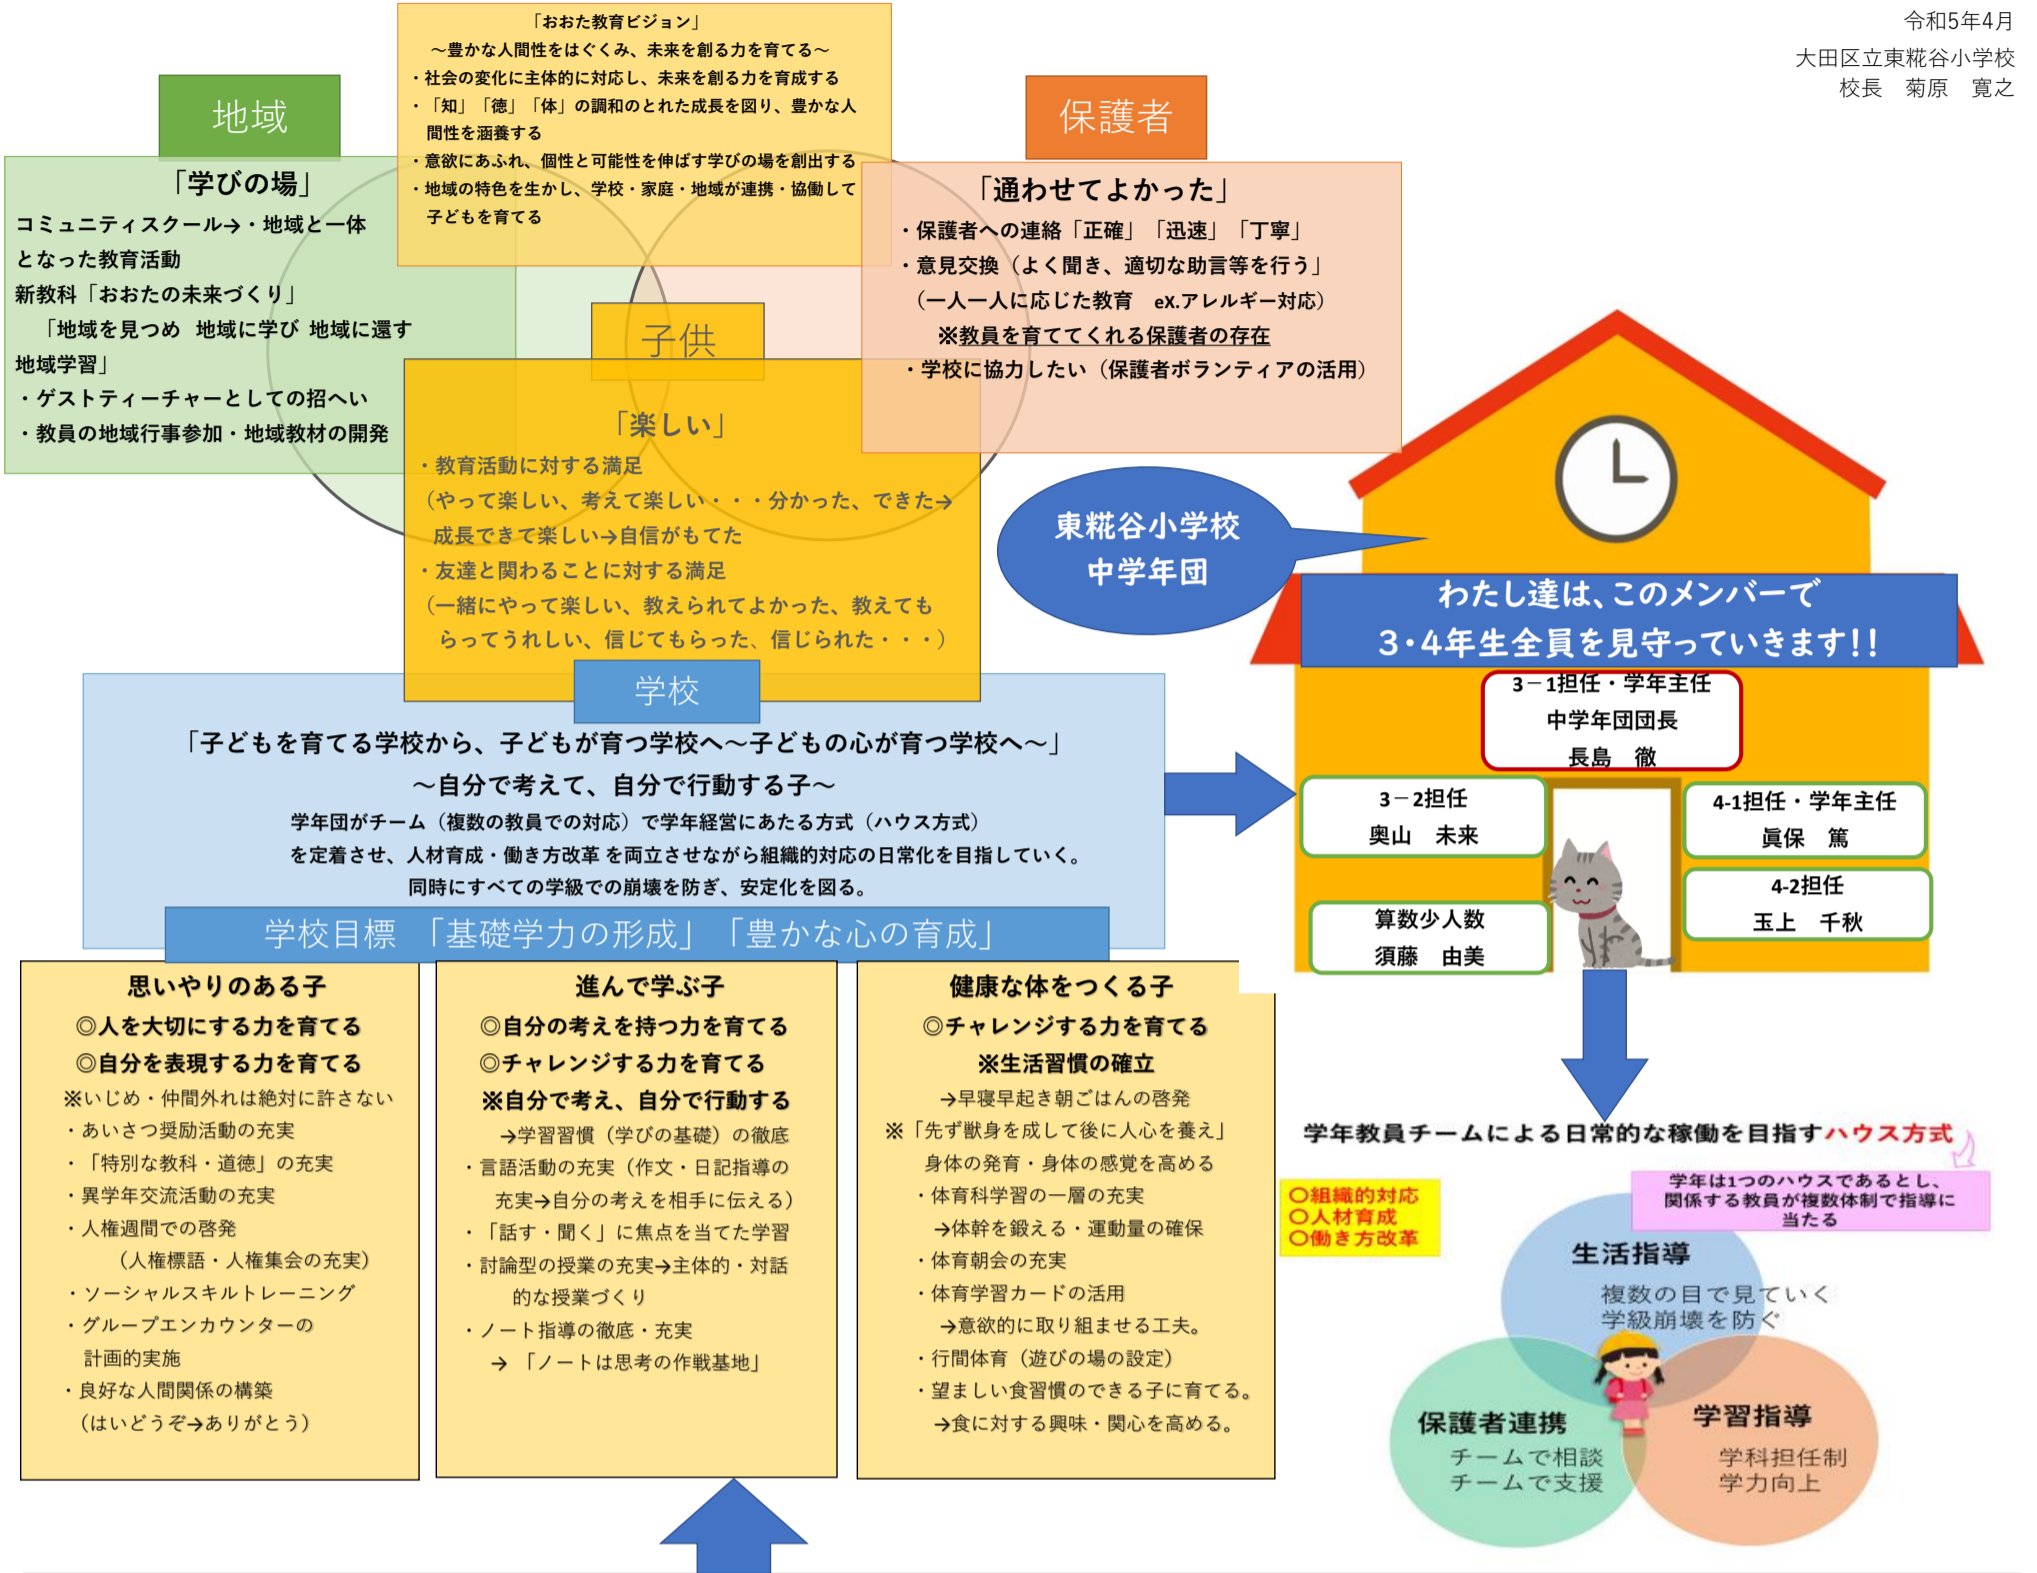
令和5年4月
大田区立東糀谷小学校
校長　菊原　寛之

「おおた教育ビジョン」
～豊かな人間性をはぐくみ、未来を創る力を育てる～
・社会の変化に主体的に対応し、未来を創る力を育成する
・「知」「徳」「体」の調和のとれた成長を図り、豊かな人間性を涵養する
・意欲にあふれ、個性と可能性を伸ばす学びの場を創出する
・地域の特色を生かし、学校・家庭・地域が連携・協働して子どもを育てる

地域
「学びの場」
コミュニティスクール→・地域と一体となった教育活動
新教科「おおたの未来づくり」
「地域を見つめ　地域に学び　地域に還す地域学習」
・ゲストティーチャーとしての招へい
・教員の地域行事参加・地域教材の開発

保護者
「通わせてよかった」
・保護者への連絡「正確」「迅速」「丁寧」
・意見交換（よく聞き、適切な助言等を行う」
（一人一人に応じた教育　eX.アレルギー対応）
※教員を育ててくれる保護者の存在
・学校に協力したい（保護者ボランティアの活用）

子供
「楽しい」
・教育活動に対する満足
（やって楽しい、考えて楽しい・・・分かった、できた→成長できて楽しい→自信がもてた
・友達と関わることに対する満足
（一緒にやって楽しい、教えられてよかった、教えてもらってうれしい、信じてもらった、信じられた・・・）

東糀谷小学校
中学年団

わたし達は、このメンバーで
3・4年生全員を見守っていきます!!

3－1担任・学年主任
中学年団団長
長島　徹

3－2担任
奥山　未来

4-1担任・学年主任
眞保　篤

算数少人数
須藤　由美

4-2担任
玉上　千秋

学校
「子どもを育てる学校から、子どもが育つ学校へ～子どもの心が育つ学校へ～」
～自分で考えて、自分で行動する子～
学年団がチーム（複数の教員での対応）で学年経営にあたる方式（ハウス方式）を定着させ、人材育成・働き方改革 を両立させながら組織的対応の日常化を目指していく。
同時にすべての学級での崩壊を防ぎ、安定化を図る。

学校目標　「基礎学力の形成」「豊かな心の育成」

思いやりのある子
◎人を大切にする力を育てる
◎自分を表現する力を育てる
※いじめ・仲間外れは絶対に許さない
・あいさつ奨励活動の充実
・「特別な教科・道徳」の充実
・異学年交流活動の充実
・人権週間での啓発
（人権標語・人権集会の充実）
・ソーシャルスキルトレーニング
・グループエンカウンターの計画的実施
・良好な人間関係の構築
（はいどうぞ→ありがとう）

進んで学ぶ子
◎自分の考えを持つ力を育てる
◎チャレンジする力を育てる
※自分で考え、自分で行動する
→学習習慣（学びの基礎）の徹底
・言語活動の充実（作文・日記指導の充実→自分の考えを相手に伝える）
・「話す・聞く」に焦点を当てた学習
・討論型の授業の充実→主体的・対話的な授業づくり
・ノート指導の徹底・充実
→「ノートは思考の作戦基地」

健康な体をつくる子
◎チャレンジする力を育てる
※生活習慣の確立
→早寝早起き朝ごはんの啓発
※「先ず獣身を成して後に人心を養え」
身体の発育・身体の感覚を高める
・体育科学習の一層の充実
→体幹を鍛える・運動量の確保
・体育朝会の充実
・体育学習カードの活用
→意欲的に取り組ませる工夫。
・行間体育（遊びの場の設定）
・望ましい食習慣のできる子に育てる。
→食に対する興味・関心を高める。

学年教員チームによる日常的な稼働を目指すハウス方式

〇組織的対応
〇人材育成
〇働き方改革

学年は1つのハウスであるとし、関係する教員が複数体制で指導に当たる

生活指導
複数の目で見ていく
学級崩壊を防ぐ

保護者連携
チームで相談
チームで支援

学習指導
学科担任制
学力向上